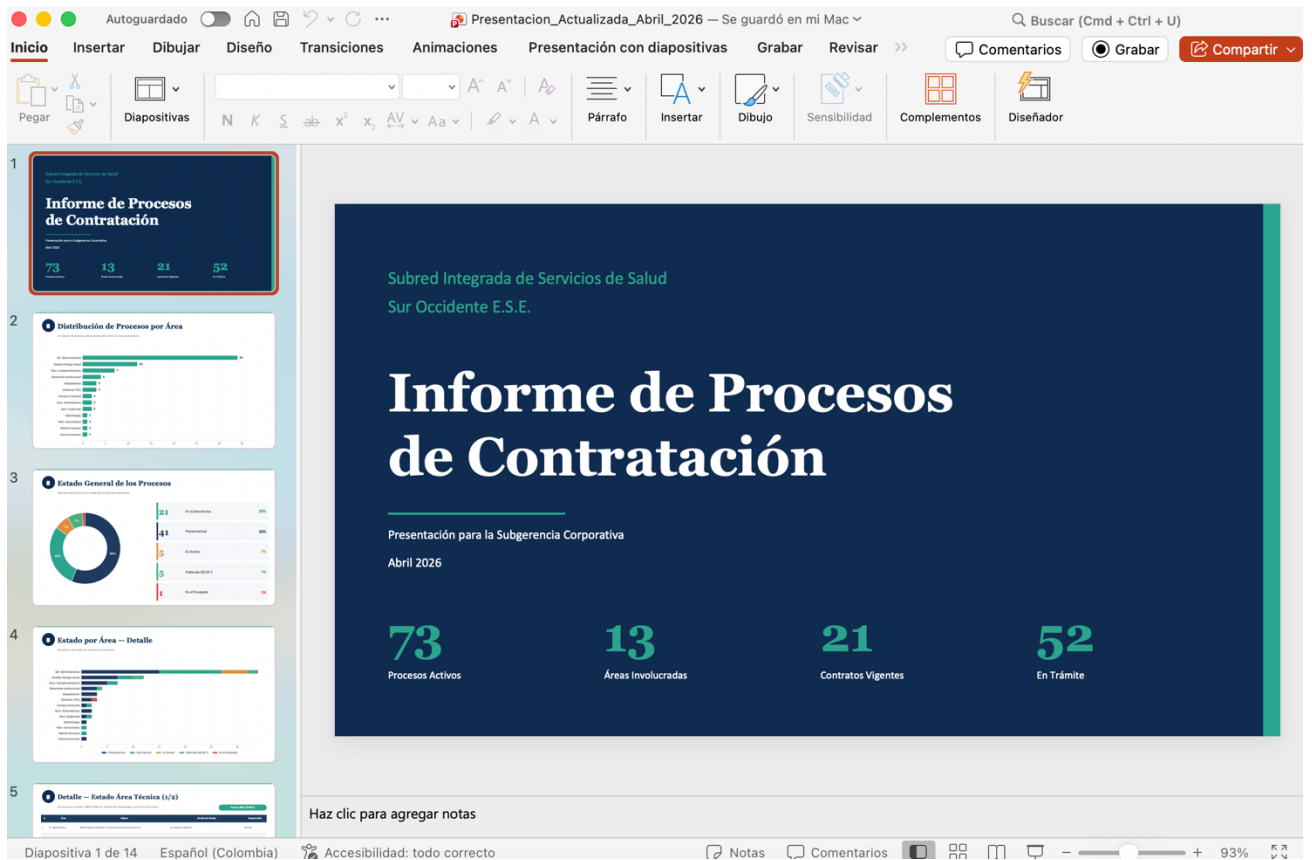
Autoguardado Presentacion_Actualizada_Abril_2026 — Se guardó en mi Mac Buscar (Cmd + Ctrl + U)

Inicio Insertar Dibujar Diseño Transiciones Animaciones Presentación con diapositivas Grabar Revisar Comentarios Grabar Compartir

Pegar Diapositivas N K S ab $x^2$ $x_2$ AV Aa A Párrafo Insertar Dibujo Sensibilidad Complementos Diseñador

1
Subred Integrada de Servicios de Salud Sur Occidente E.S.E.
Informe de Procesos de Contratación
73 13 21 52

2
Distribución de Procesos por Área

3
Estado General de los Procesos
21 41 5 5 1

4
Estado por Área — Detalle

5
Detalle — Estado Área Técnica (1/2)

Subred Integrada de Servicios de Salud
Sur Occidente E.S.E.

Informe de Procesos
de Contratación

Presentación para la Subgerencia Corporativa

Abril 2026

73
Procesos Activos

13
Áreas Involucradas

21
Contratos Vigentes

52
En Trámite

Haz clic para agregar notas

Diapositiva 1 de 14 Español (Colombia) Accesibilidad: todo correcto Notas Comentarios 93%